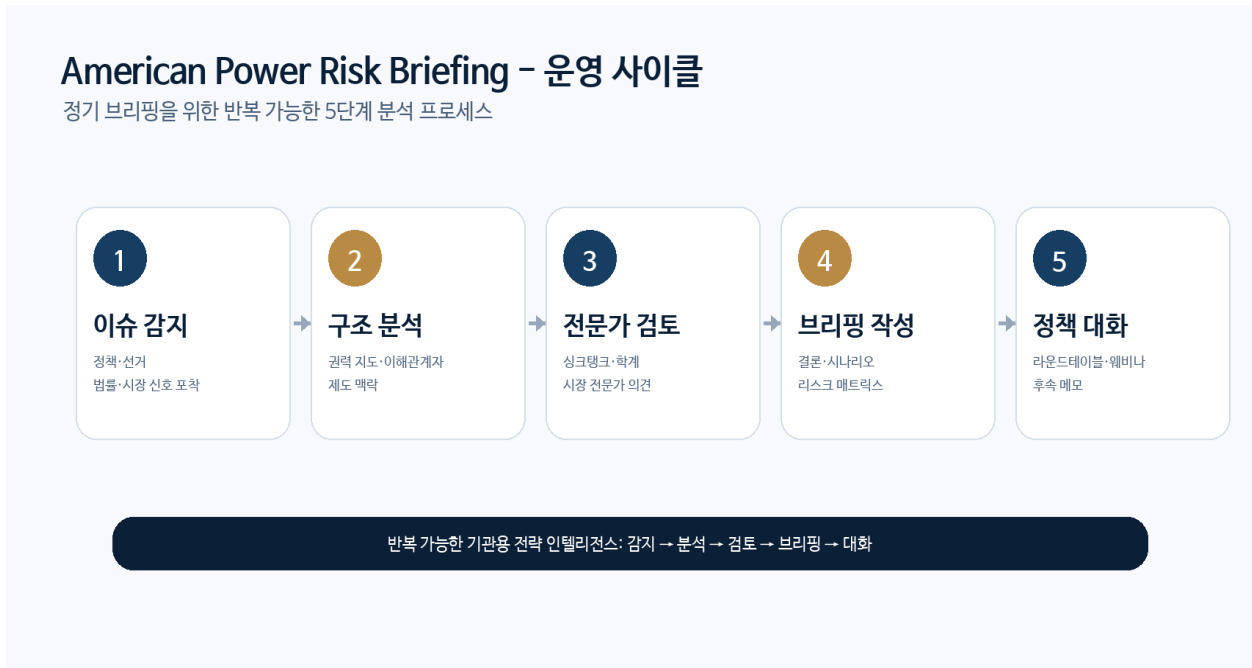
American Power Risk Briefing – 운영 사이클

정기 브리핑을 위한 반복 가능한 5단계 분석 프로세스

1
이슈 감지
정책·선거
법률·시장 신호 포착

2
구조 분석
권력 지도·이해관계자
제도 맥락

3
전문가 검토
싱크탱크·학계
시장 전문가 의견

4
브리핑 작성
결론·시나리오
리스크 매트릭스

5
정책 대화
라운드테이블·웨비나
후속 메모

반복 가능한 기관용 전략 인텔리전스: 감지 → 분석 → 검토 → 브리핑 → 대화